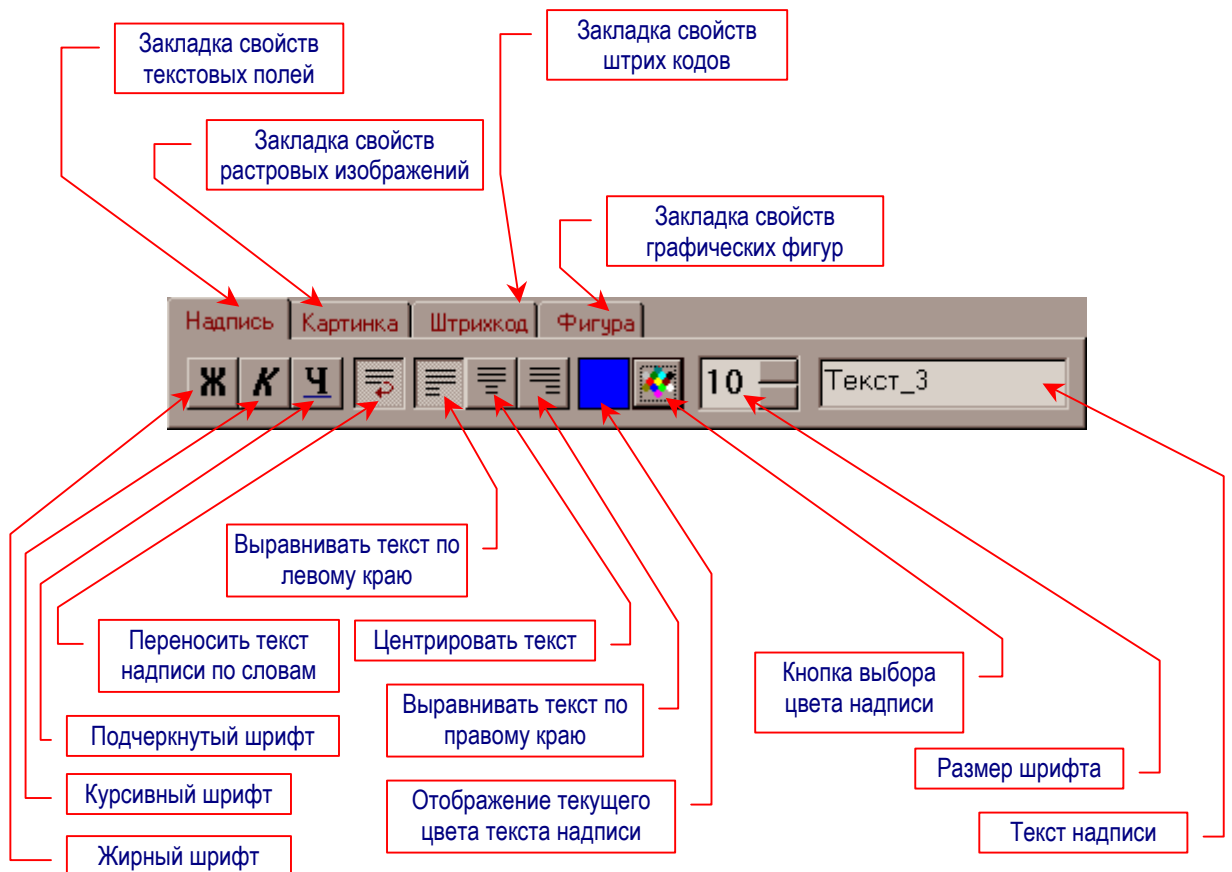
Закладка свойств текстовых полей

Закладка свойств штрих кодов

Закладка свойств растровых изображений

Закладка свойств графических фигур

Надпись

Картинка

Штрихкод

Фигура

Ж

К

Ч

10

Текст_3

Выравнивать текст по левому краю

Переносить текст надписи по словам

Центрировать текст

Кнопка выбора цвета надписи

Выравнивать текст по правому краю

Подчеркнутый шрифт

Размер шрифта

Курсивный шрифт

Отображение текущего цвета текста надписи

Текст надписи

Жирный шрифт